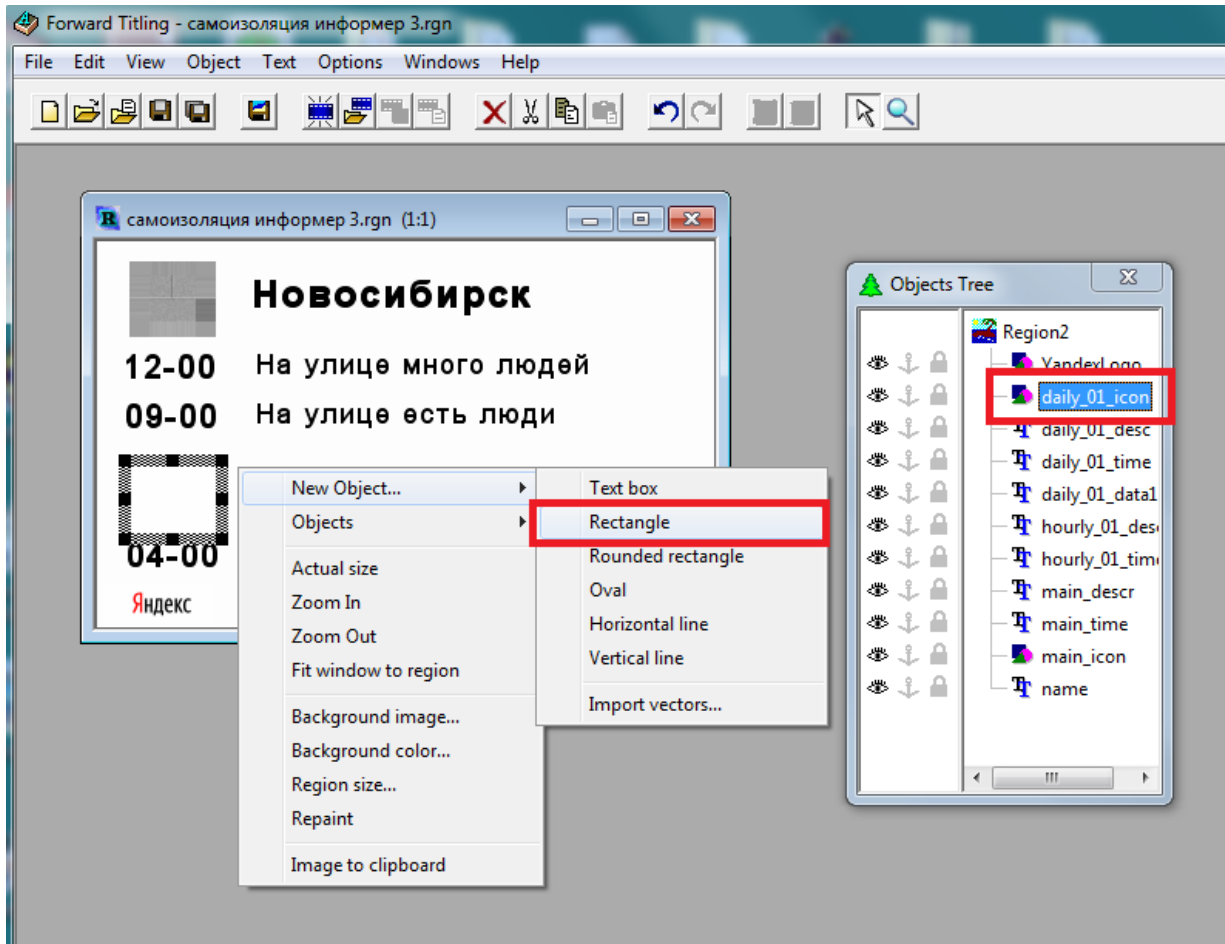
Forward Titling - самоизоляция информер 3.rgn

File Edit View Object Text Options Windows Help

самоизоляция информер 3.rgn (1:1)

Новосибирск

12-00 На улице много людей

09-00 На улице есть люди

04-00

Яндекс

New Object...
Objects
Actual size
Zoom In
Zoom Out
Fit window to region
Background image...
Background color...
Region size...
Repaint
Image to clipboard

Text box
Rectangle
Rounded rectangle
Oval
Horizontal line
Vertical line
Import vectors...

Objects Tree

Region2
YandexLogo
daily_01_icon
daily_01_desc
daily_01_time
daily_01_data1
hourly_01_desc
hourly_01_time
main_descr
main_time
main_icon
name
III